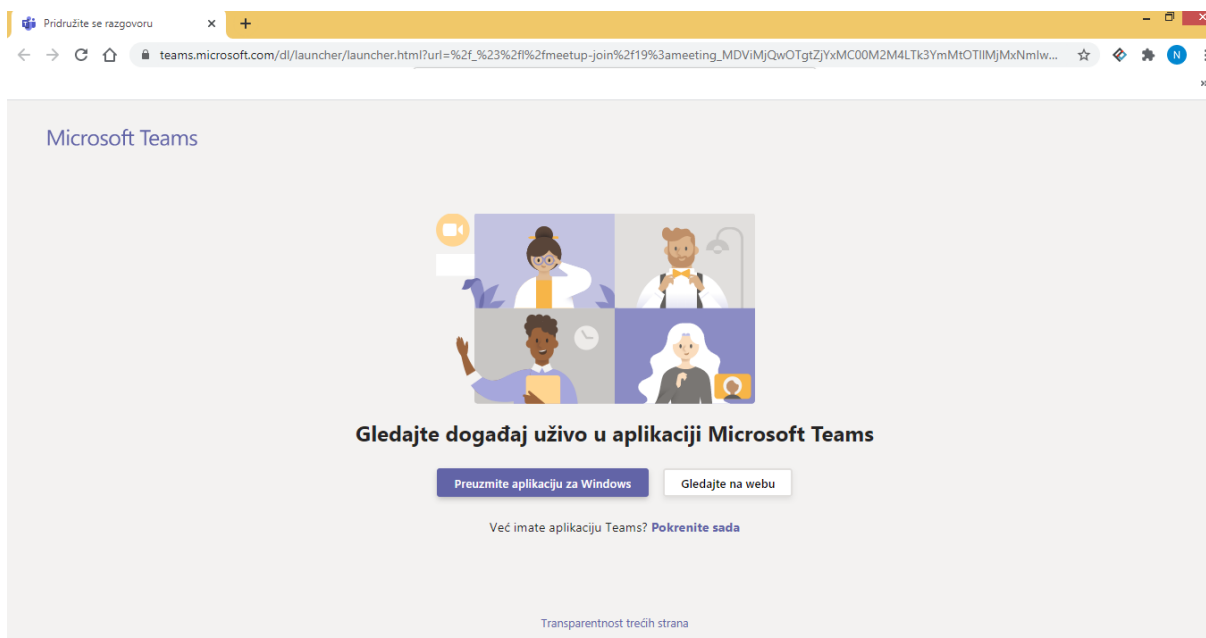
Pridružite se razgovoru

teams.microsoft.com/dl/launcher/launcher.html?url=%2f_%23%2fl%2fmeetup-join%2f19%3ameeting_MDViMjQwOTgtZjYxMC00M2M4LTk3YmMtOTllMjMxNmlw...

N

Microsoft Teams

Gledajte događaj uživo u aplikaciji Microsoft Teams

Preuzmite aplikaciju za Windows

Gledajte na webu

Već imate aplikaciju Teams? Pokrenite sada

Transparentnost trećih strana